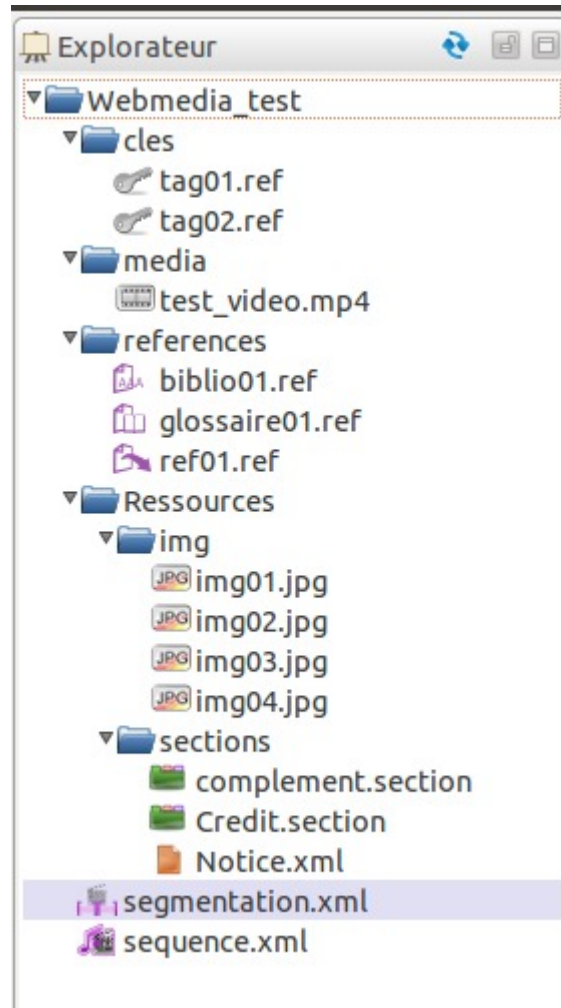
Explorateur
Webmedia_test
cles
tag01.ref
tag02.ref
media
test_video.mp4
references
biblio01.ref
glossaire01.ref
ref01.ref
Ressources
img
JPG img01.jpg
JPG img02.jpg
JPG img03.jpg
JPG img04.jpg
sections
complement.section
Credit.section
Notice.xml
segmentation.xml
sequence.xml